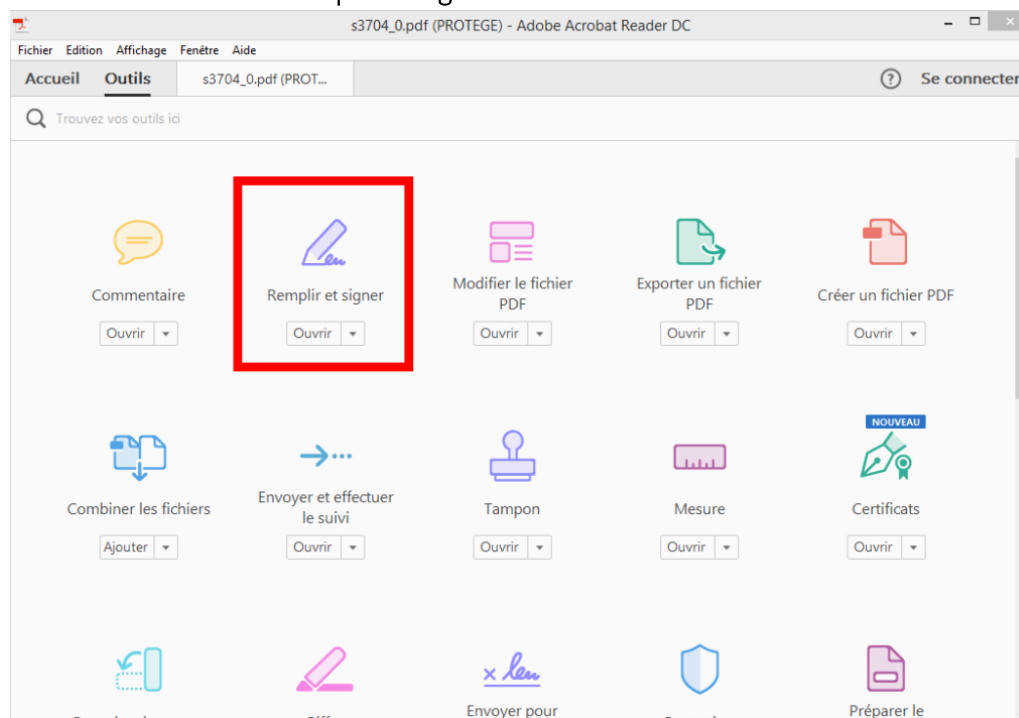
s3704_0.pdf (PROTEGE) - Adobe Acrobat Reader DC

Fichier Edition Affichage Fenêtre Aide

Accueil Outils s3704_0.pdf (PROT...

Se connecter

Trouvez vos outils ici

Commentaire
Ouvrir

Remplir et signer
Ouvrir

Modifier le fichier PDF
Ouvrir

Exporter un fichier PDF
Ouvrir

Créer un fichier PDF
Ouvrir

Combiner les fichiers
Ajouter

Envoyer et effectuer le suivi
Ouvrir

Tampon
Ouvrir

Mesure
Ouvrir

NOUVEAU
Certificats
Ouvrir

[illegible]

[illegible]

Envoyer pour

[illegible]

Préparer le